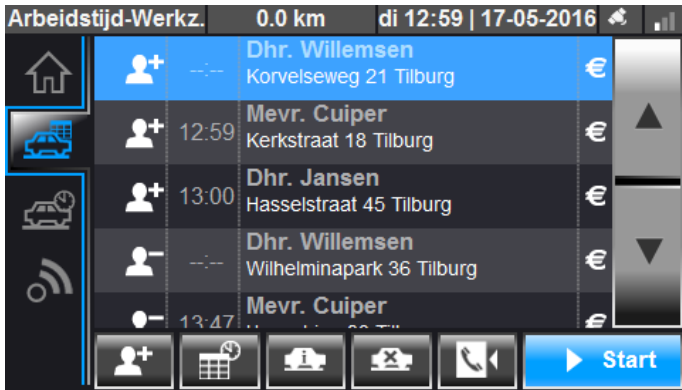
Arbeidstijd-Werkz. 0.0 km di 12:59 | 17-05-2016

--:-- Dhr. Willemsen
Korvelseweg 21 Tilburg €

12:59 Mevr. Cuiper
Kerkstraat 18 Tilburg €

13:00 Dhr. Jansen
Hasselstraat 45 Tilburg €

--:-- Dhr. Willemsen
Wilhelminapark 36 Tilburg €

13:47 Mevr. Cuiper
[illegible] €

Start